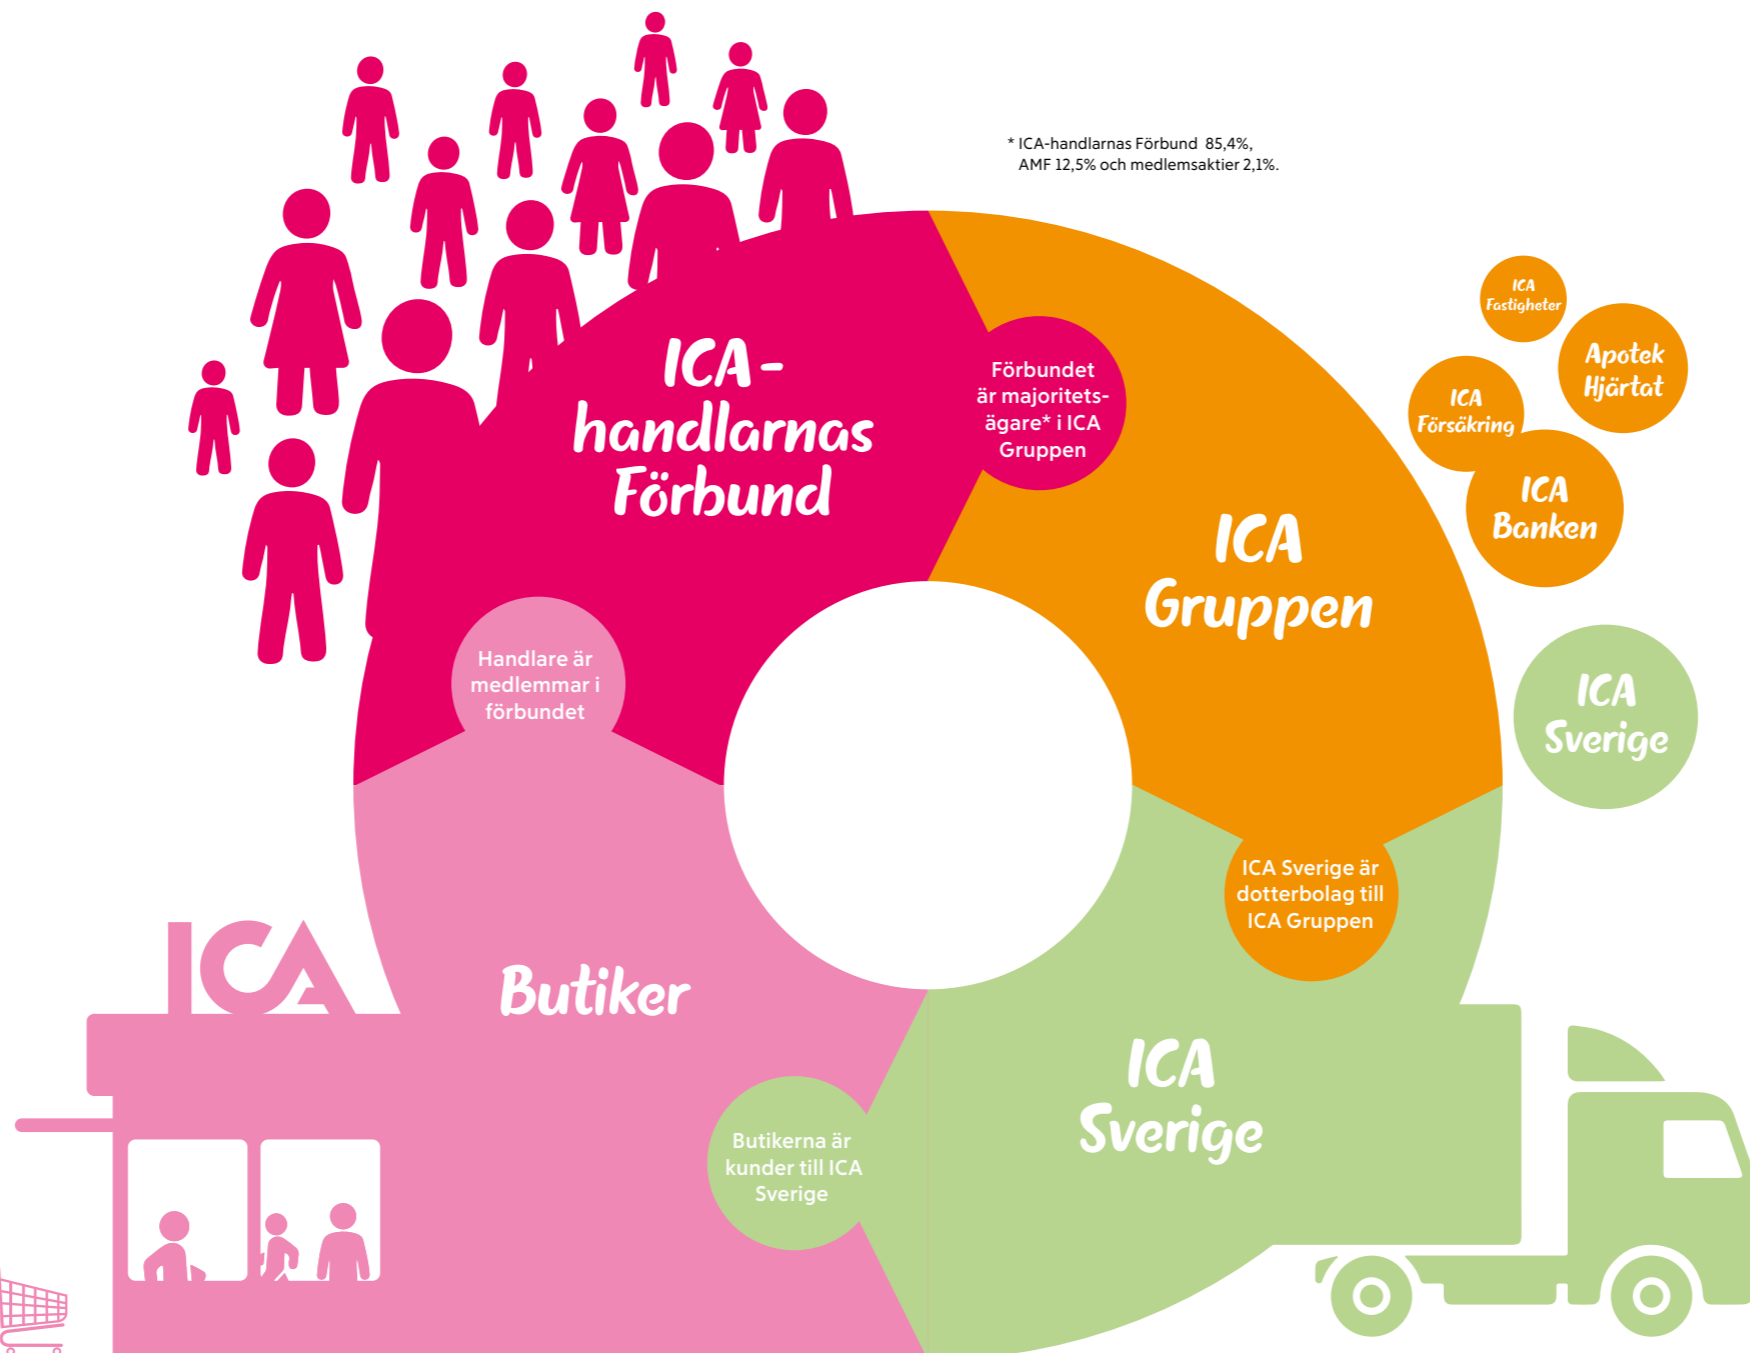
* ICA-handlarnas Förbund 85,4%, AMF 12,5% och medlemsaktier 2,1%.

ICA-handlarnas Förbund

Förbundet är majoritetsägare* i ICA Gruppen

ICA Fastigheter

Apotek Hjärtat

ICA Försäkring

ICA Banken

ICA Gruppen

ICA Sverige

Handlare är medlemmar i förbundet

ICA Sverige är dotterbolag till ICA Gruppen

ICA

Butiker

Butikerna är kunder till ICA Sverige

ICA Sverige